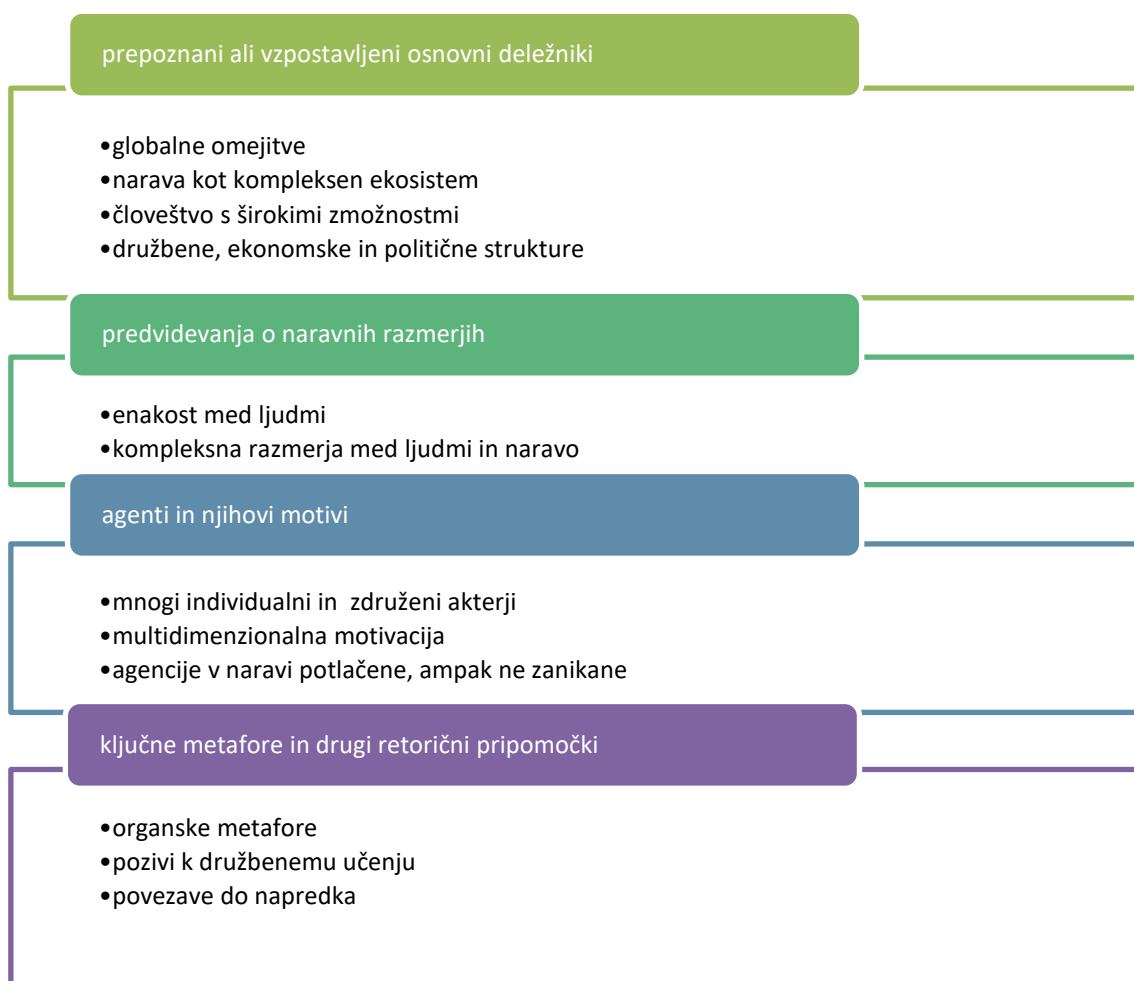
prepoznani ali vzpostavljeni osnovni deležniki

•globalne omejitve
•narava kot kompleksen ekosistem
•človeštvo s širokimi zmožnostmi
•družbene, ekonomske in politične strukture

predvidevanja o naravnih razmerjih

•enakost med ljudmi
•kompleksna razmerja med ljudmi in naravo

agenti in njihovi motivi

•mnogi individualni in združeni akterji
•multidimenzionalna motivacija
•agencije v naravi potlačene, ampak ne zanikane

ključne metafore in drugi retorični pripomočki

•organske metafore
•pozivi k družbenemu učenju
•povezave do napredka